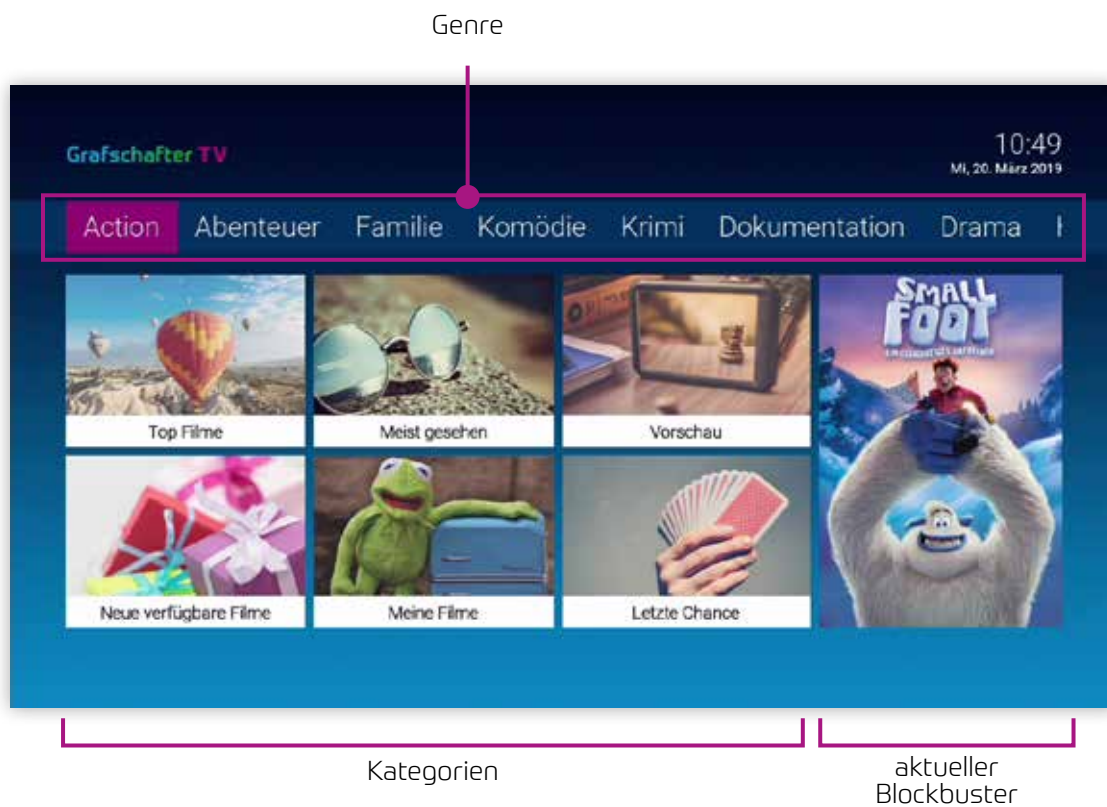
Genre

Grafschafter TV

10:49
Mi, 20. März 2019

Action Abenteuer Familie Komödie Krimi Dokumentation Drama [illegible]

Top Filme

Meist gesehen

Vorschau

SMALL FOOT

Neue verfügbare Filme

Meine Filme

Letzte Chance

Kategorien

aktueller Blockbuster